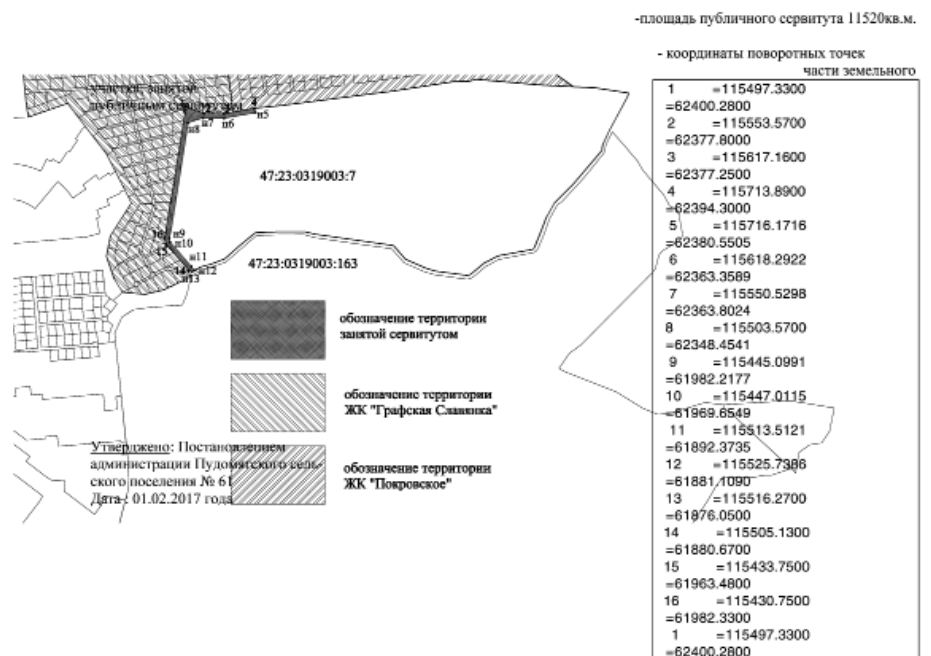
-площадь публичного сервитута 11520кв.м.

- координаты поворотных точек части земельного

участок занятой публичным сервитутом

н7 н6 н5 н8

47:23:0319003:7

16 н9 н10 15 н11 14 н12 н13

47:23:0319003:163

обозначение территории занятой сервитутом

обозначение территории ЖК "Графская Славянка"

Утверждено: Постановлением администрации Пудомягского сельского поселения № 61 Дата: 01.02.2017 года

обозначение территории ЖК "Покровское"

1 =115497.3300
=62400.2800
2 =115553.5700
=62377.8000
3 =115617.1600
=62377.2500
4 =115713.8900
=62394.3000
5 =115716.1716
=62380.5505
6 =115618.2922
=62363.3589
7 =115550.5298
=62363.8024
8 =115503.5700
=62348.4541
9 =115445.0991
=61982.2177
10 =115447.0115
=61969.6549
11 =115513.5121
=61892.3735
12 =115525.7386
=61881.1090
13 =115516.2700
=61876.0500
14 =115505.1300
=61880.6700
15 =115433.7500
=61963.4800
16 =115430.7500
=61982.3300
1 =115497.3300
=62400.2800